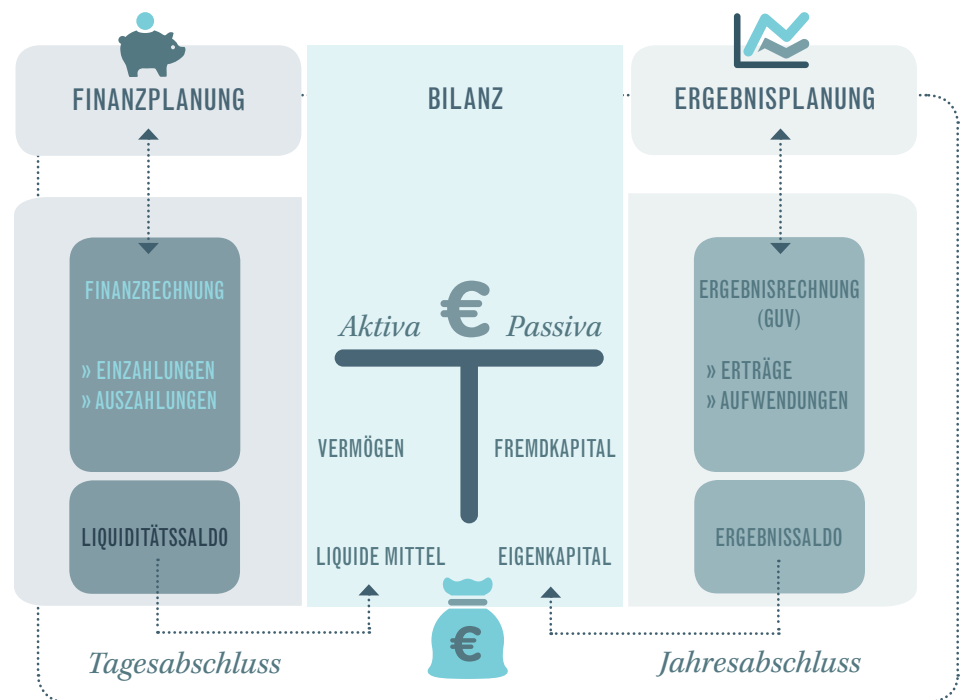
FINANZPLANUNG

BILANZ

ERGEBNISPLANUNG

FINANZRECHNUNG

» EINZAHLUNGEN
» AUSZAHLUNGEN

LIQUIDITÄTSSALDO

Aktiva € Passiva

VERMÖGEN

FREMDKAPITAL

LIQUIDE MITTEL

EIGENKAPITAL

ERGEBNISRECHNUNG (GUV)

» ERTRÄGE
» AUFWENDUNGEN

ERGEBNISSALDO

Tagesabschluss

€

Jahresabschluss